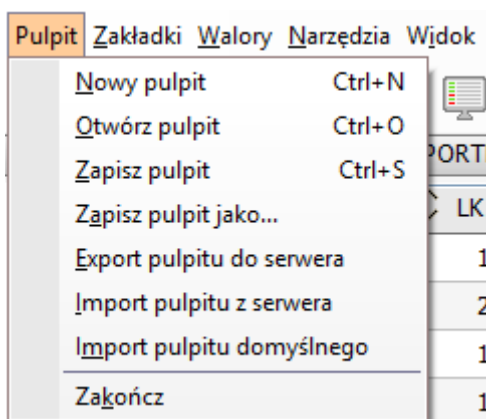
Pulpit Zakładki Walory Narzędzia Widok

Nowy pulpit Ctrl+N
Otwórz pulpit Ctrl+O
Zapisz pulpit Ctrl+S
Zapisz pulpit jako...
Export pulpitu do serwera
Import pulpitu z serwera
Import pulpitu domyślnego
Zakończ

PORT
LK
1
2
1
1